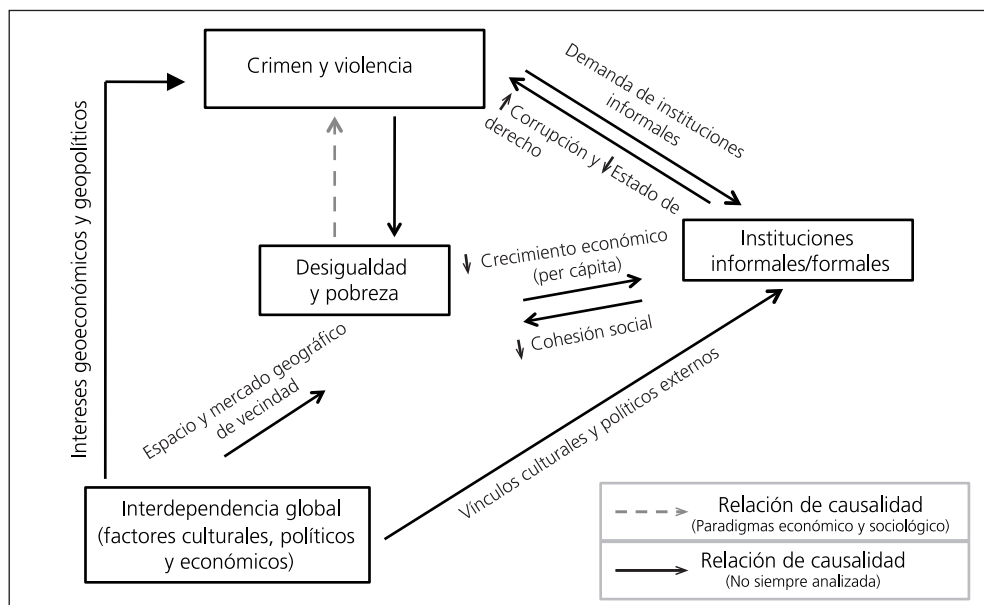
Crimen y violencia

Intereses geoeconómicos y geopolíticos

Demanda de instituciones informales

↑ Corrupción y ↓ Estado de derecho

Desigualdad y pobreza

↓ Crecimiento económico (per cápita)

↓ Cohesión social

Instituciones informales/formales

Espacio y mercado geográfico de vecindad

Vínculos culturales y políticos externos

Interdependencia global (factores culturales, políticos y económicos)

Relación de causalidad (Paradigmas económico y sociológico)

Relación de causalidad (No siempre analizada)